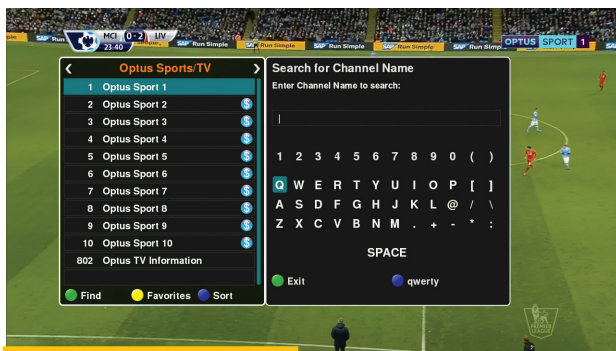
MCI 0 - 2 LIV
23:40

SAP Run Simple SAP Run Simple SAP Run Simple SAP Run Simple SAP Run Simple SAP Run Simple

OPTUS SPORT 1

Optus Sports/TV

| | |
|---|---|
| 1 | Optus Sport 1 |
| 2 | Optus Sport 2 |
| 3 | Optus Sport 3 |
| 4 | Optus Sport 4 |
| 5 | Optus Sport 5 |
| 6 | Optus Sport 6 |
| 7 | Optus Sport 7 |
| 8 | Optus Sport 8 |
| 9 | Optus Sport 9 |
| 10 | Optus Sport 10 |
| 802 | Optus TV Information |

Find Favorites Sort

Search for Channel Name
Enter Channel Name to search:

1 2 3 4 5 6 7 8 9 0 ( )
Q W E R T Y U I O P [ ]
A S D F G H J K L @ / \
Z X C V B N M . + - * :
SPACE

Exit qwerty